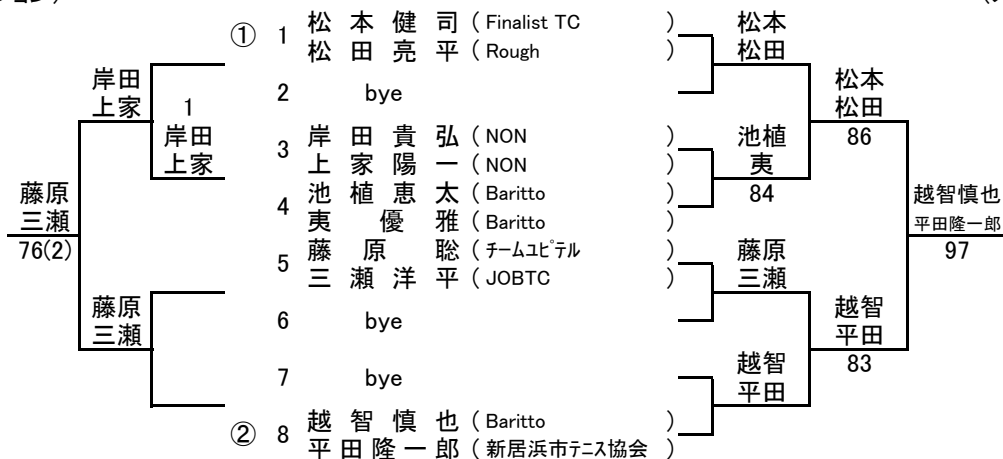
① 1 松本健司 ( Finalist TC )
松田亮平 ( Rough )
2 bye
3 岸田貴弘 ( NON )
上家陽一 ( NON )
4 池植恵太 ( Baritto )
夷 優雅 ( Baritto )
5 藤原 聡 ( チームユピテル )
三瀬洋平 ( JOBTC )
6 bye
7 bye
② 8 越智慎也 ( Baritto )
平田隆一郎 ( 新居浜市テニス協会 )

岸田
上家

1
岸田
上家

藤原
三瀬
76(2)

藤原
三瀬

松本
松田

池植
夷
84

藤原
三瀬

越智
平田

松本
松田
86

越智
平田
83

越智慎也
平田隆一郎
97